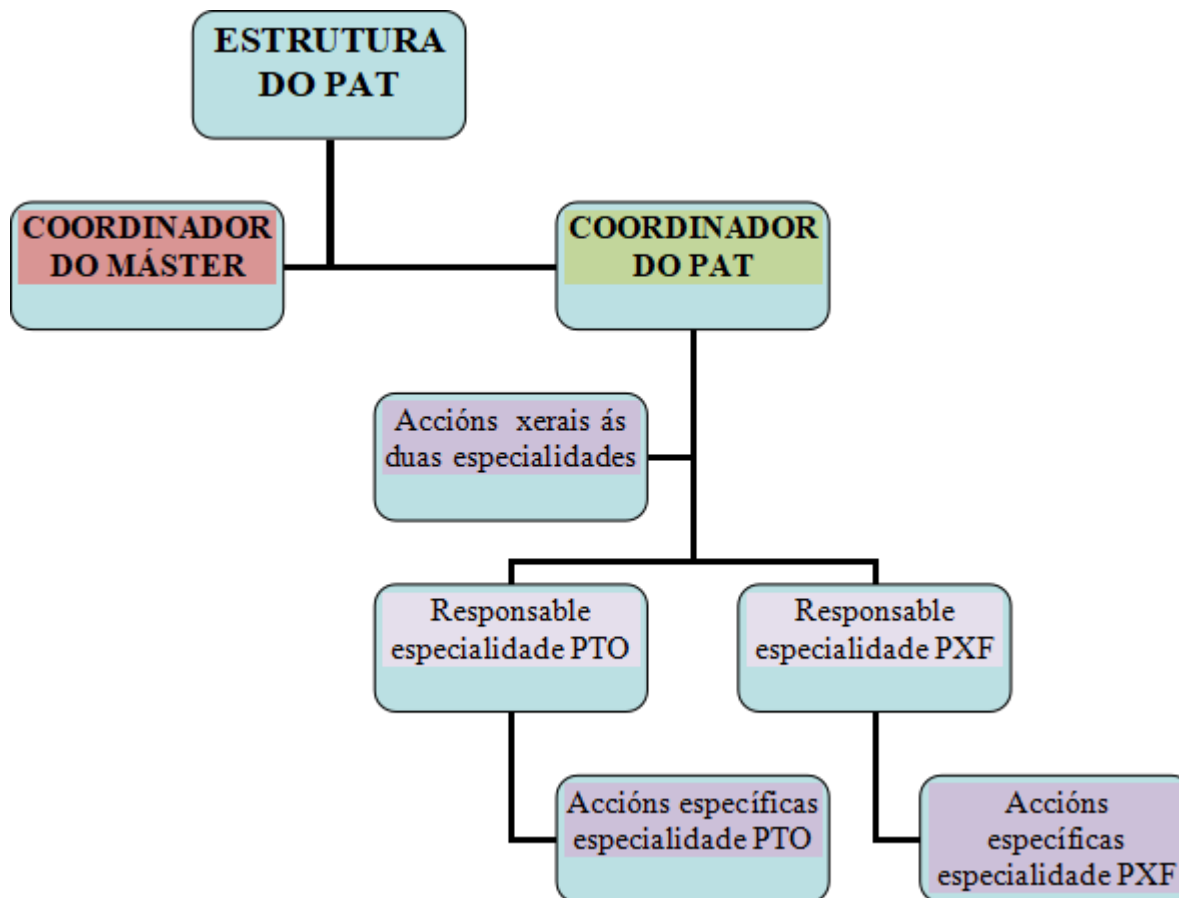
ESTRUTURA DO PAT

COORDINADOR DO MÁSTER

COORDINADOR DO PAT

Accións xerais ás duas especialidades

Responsable especialidade PTO

Responsable especialidade PXF

Accións específicas especialidade PTO

Accións específicas especialidade PXF